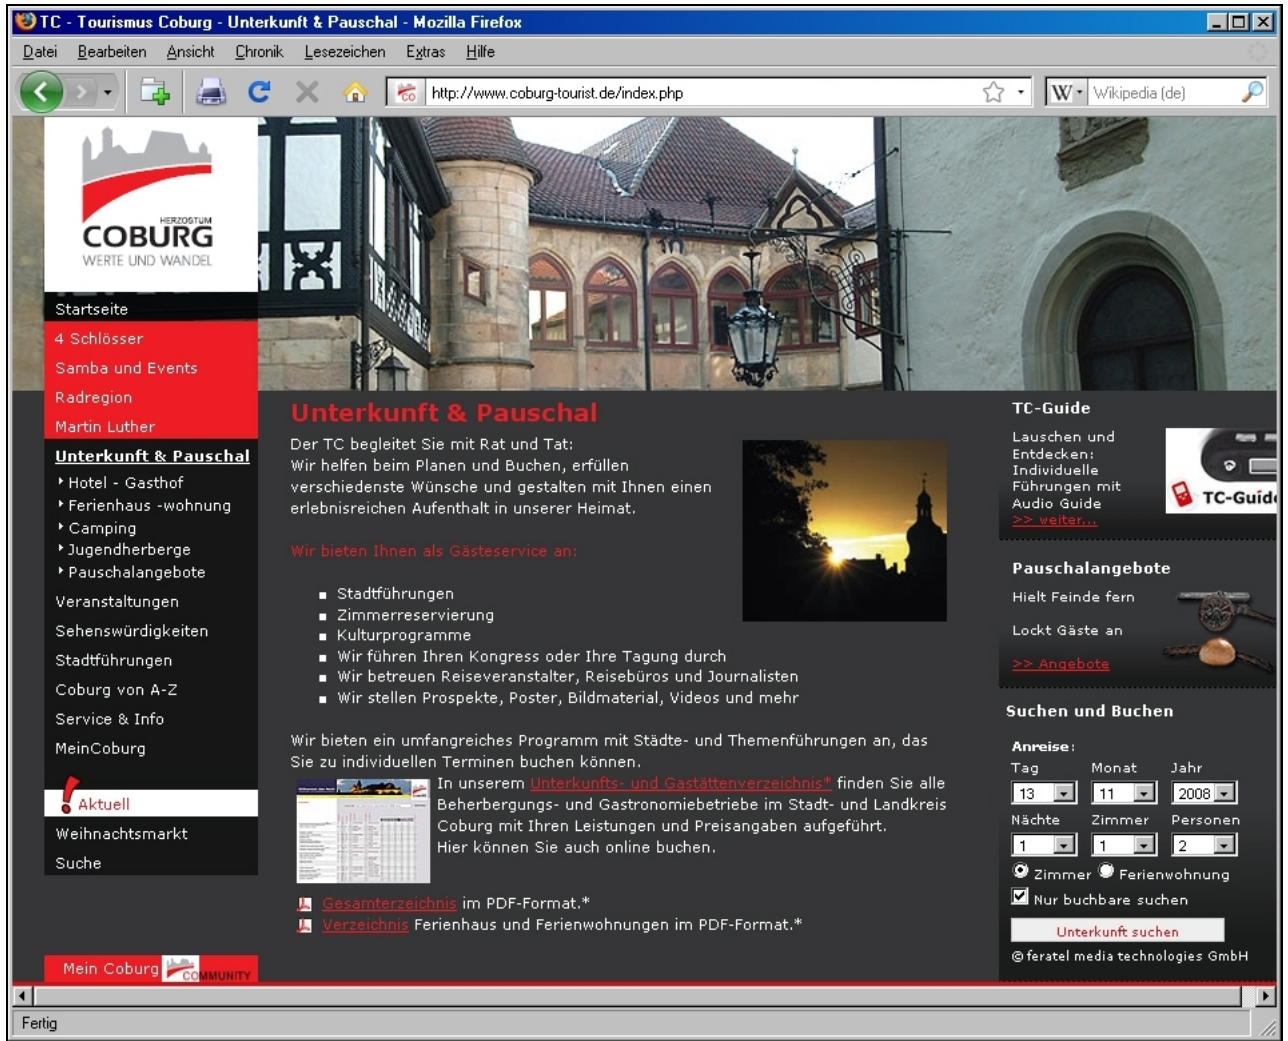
TC - Tourismus Coburg - Unterkunft & Pauschal - Mozilla Firefox

Datei Bearbeiten Ansicht Chronik Lesezeichen Extras Hilfe

http://www.coburg-tourist.de/index.php

Wikipedia (de)

HERZOGTUM
COBURG
WERTE UND WANDEL

Startseite
4 Schlösser
Samba und Events
Radregion
Martin Luther
Unterkunft & Pauschal
Hotel - Gasthof
Ferienhaus -wohnung
Camping
Jugendherberge
Pauschalangebote
Veranstaltungen
Sehenswürdigkeiten
Stadtführungen
Coburg von A-Z
Service & Info
MeinCoburg

Aktuell
Weihnachtsmarkt
Suche

Mein Coburg COMMUNITY

Unterkunft & Pauschal

Der TC begleitet Sie mit Rat und Tat:
Wir helfen beim Planen und Buchen, erfüllen verschiedenste Wünsche und gestalten mit Ihnen einen erlebnisreichen Aufenthalt in unserer Heimat.

Wir bieten Ihnen als Gästeservice an:

- Stadtführungen
- Zimmerreservierung
- Kulturprogramme
- Wir führen Ihren Kongress oder Ihre Tagung durch
- Wir betreuen Reiseveranstalter, Reisebüros und Journalisten
- Wir stellen Prospekte, Poster, Bildmaterial, Videos und mehr

Wir bieten ein umfangreiches Programm mit Städte- und Themenführungen an, das Sie zu individuellen Terminen buchen können.

In unserem Unterkunfts- und Gaststättenverzeichnis* finden Sie alle Beherbergungs- und Gastronomiebetriebe im Stadt- und Landkreis Coburg mit Ihren Leistungen und Preisangaben aufgeführt.
Hier können Sie auch online buchen.

Gesamtverzeichnis im PDF-Format.*
Verzeichnis Ferienhaus und Ferienwohnungen im PDF-Format.*

TC-Guide
Lauschen und Entdecken: Individuelle Führungen mit Audio Guide
>> weiter...
TC-Guid

Pauschalangebote
Hielt Feinde fern
Lockt Gäste an
>> Angebote

Suchen und Buchen
Anreise:
Tag Monat Jahr
13 11 2008
Nächte Zimmer Personen
1 1 2
Zimmer Ferienwohnung
Nur buchbare suchen
Unterkunft suchen
© feratel media technologies GmbH

Fertig